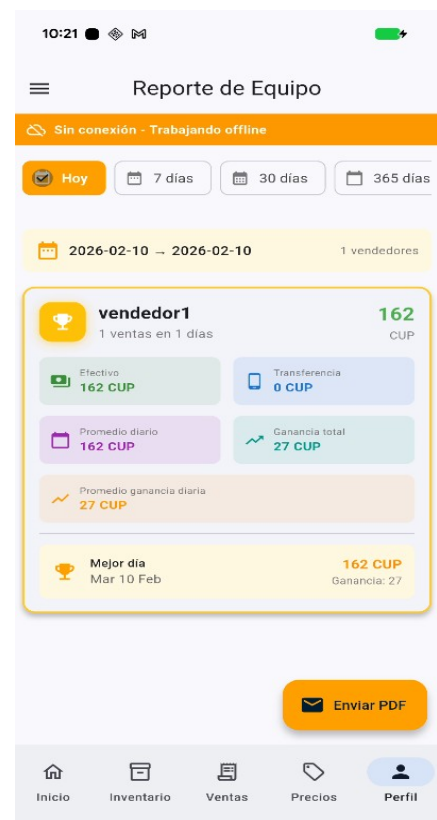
10:21

Reporte de Equipo

Sin conexión - Trabajando offline

Hoy
7 días
30 días
365 días

2026-02-10 → 2026-02-10
1 vendedores

vendedor1
1 ventas en 1 días
162
CUP

Efectivo
162 CUP

Transferencia
0 CUP

Promedio diario
162 CUP

Ganancia total
27 CUP

Promedio ganancia diaria
27 CUP

Mejor día
Mar 10 Feb
162 CUP
Ganancia: 27

Enviar PDF

Inicio
Inventario
Ventas
Precios
Perfil